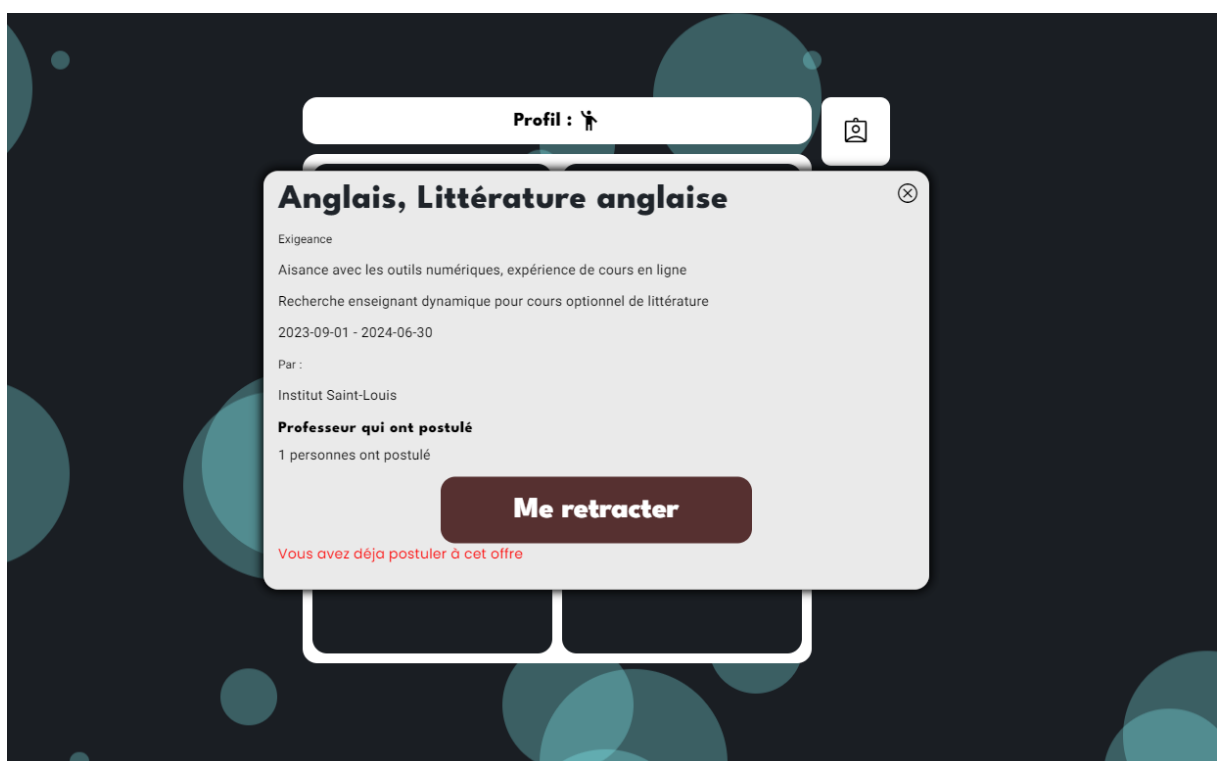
Profil :

Anglais, Littérature anglaise

Exigeance

Aisance avec les outils numériques, expérience de cours en ligne

Recherche enseignant dynamique pour cours optionnel de littérature

2023-09-01 - 2024-06-30

Par :

Institut Saint-Louis

Professeur qui ont postulé

1 personnes ont postulé

Me retracter

Vous avez déja postuler à cet offre